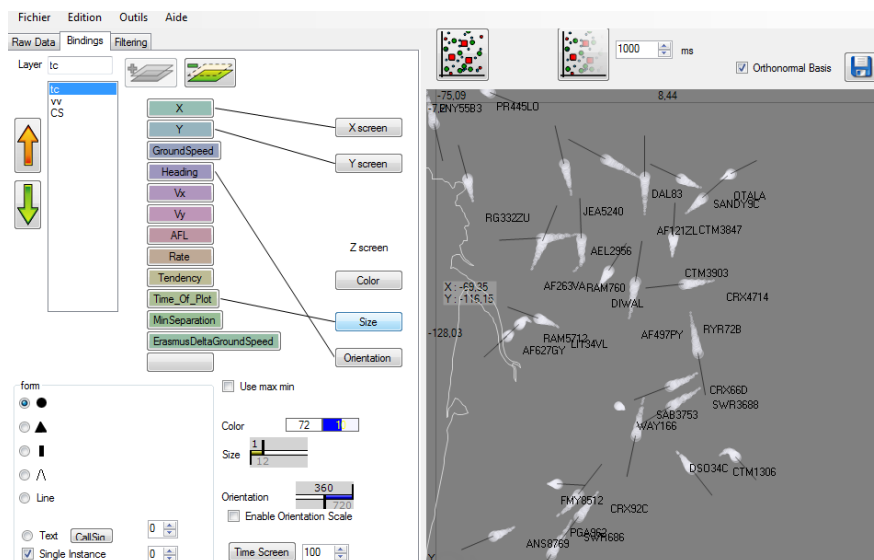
Fichier Edition Outils Aide

Raw Data Bindings Filtering

Layer tc

tc
vv
CS

X
Y
GroundSpeed
Heading
Vx
Vy
AFL
Rate
Tendency
Time_Of_Plot
MinSeparation
ErasmusDeltaGroundSpeed

X screen
Y screen
Z screen
Color
Size
Orientation

form
Line
Text CallSig 0
Single Instance 0

Use max min

Color 72 1
Size 1 12
Orientation 360 720
Enable Orientation Scale

Time Screen 100

1000 ms
Orthonormal Basis

-75,09
-7 BNY55B3 PR445LO
8,44
RG332ZU
JEA5240
DAL83
OTALA
SANDY9C
AF121ZL CTM3847
AEL2956
CTM3903
AF263VA RAM760
CRX4714
DIWAL
X : -69,35
Y : -116,15
-128,03
RAM5712
LIT34VL
AF627GY
AF497PY
RYR72B
CRX66D
SWR3688
SAB3753
WAY166
DSO34C
CTM1306
FMY8512
CRX92C
PGA962
SWR686
ANS8769